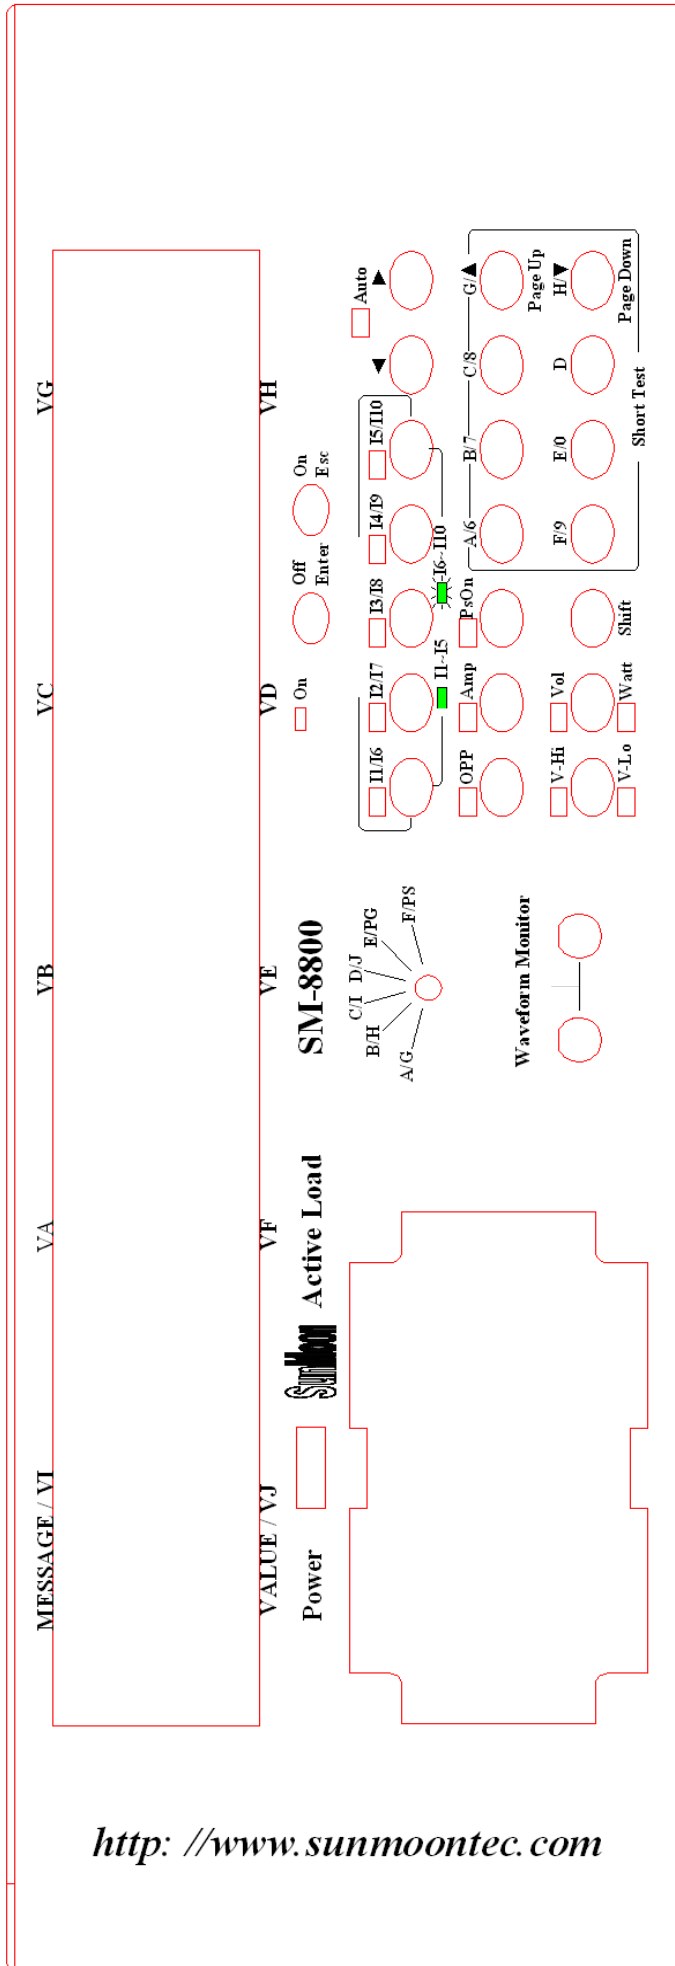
MESSAGE / VI
VA
VB
VC
VG
VALUE / VJ
VF
VE
VD
VH
Power
SunMoon
Active Load
SM-8800
A/G
B/H
C/I
D/J
E/PG
F/PS
Waveform Monitor
On
Off
Enter
On
Esc
I1/I6
I2/I7
I3/I8
I4/I9
I5/I10
I1~I5
I6~I10
OPP
Amp
PsOn
V-Hi
Vol
V-Lo
Watt
Shift
A/6
B/7
C/8
G/▲
Page Up
F/9
E/0
D
H/▼
Page Down
Short Test
▼
▲
Auto
http: //www.sunmoontec.com